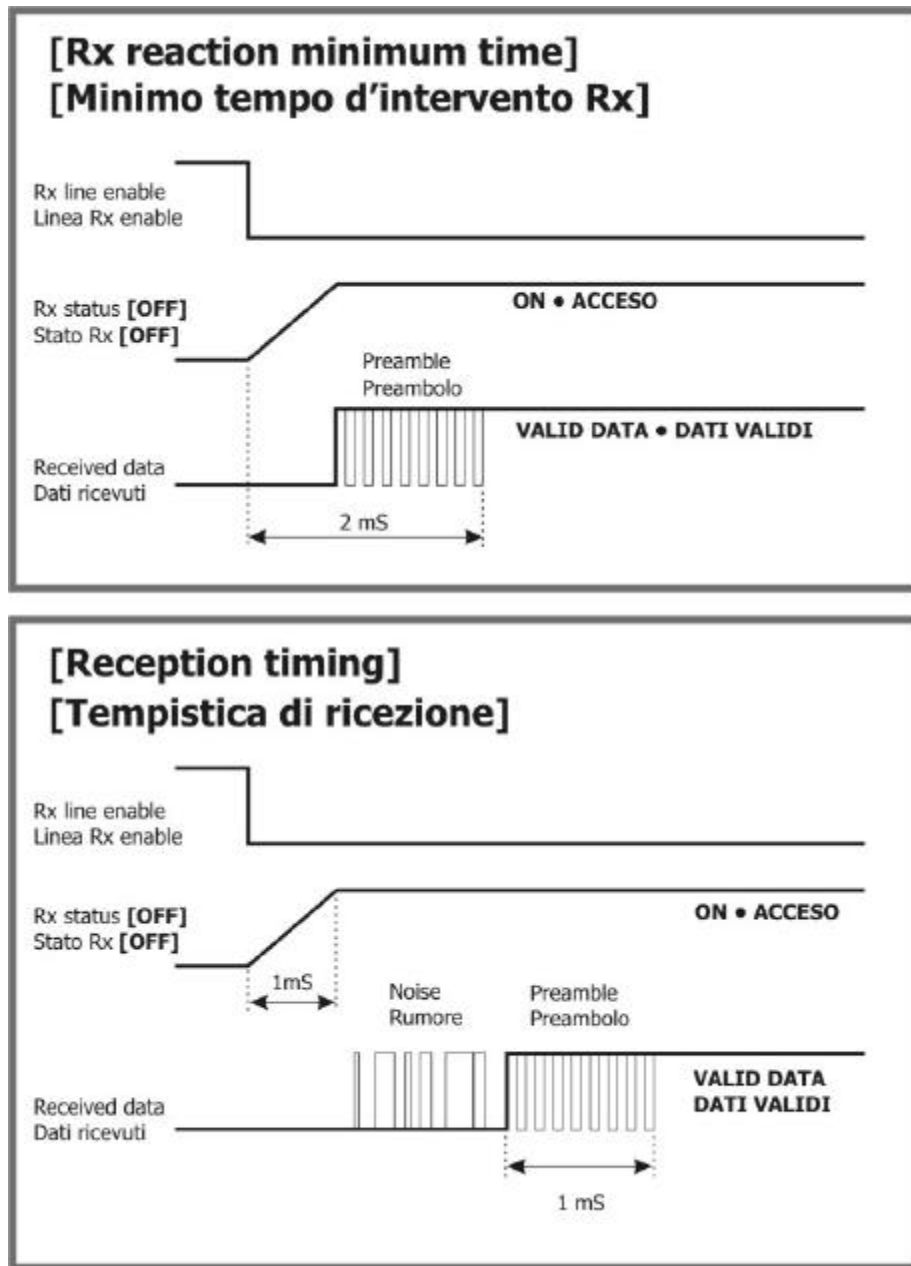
[Rx reaction minimum time]
[Minimo tempo d'intervento Rx]

Rx line enable
Linea Rx enable

Rx status **[OFF]**
Stato Rx **[OFF]**

ON • ACCESO

Preamble
Preambolo

VALID DATA • DATI VALIDI

Received data
Dati ricevuti

2 mS

[Reception timing]
[Tempistica di ricezione]

Rx line enable
Linea Rx enable

Rx status **[OFF]**
Stato Rx **[OFF]**

ON • ACCESO

1mS

Noise
Rumore

Preamble
Preambolo

VALID DATA
DATI VALIDI

Received data
Dati ricevuti

1 mS